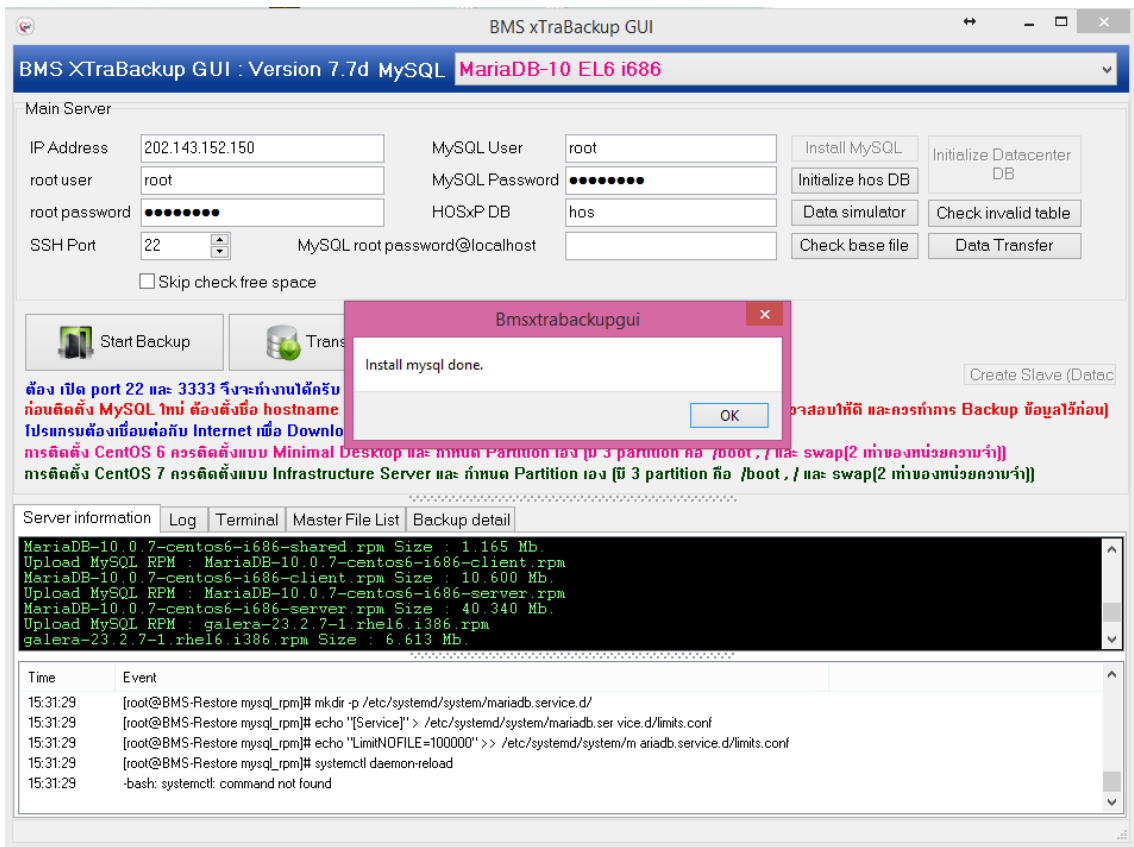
BMS xTraBackup GUI

BMS XTraBackup GUI : Version 7.7d MySQL MariaDB-10 EL6 i686

Main Server

IP Address 202.143.152.150
root user root
root password ••••••••
SSH Port 22
MySQL User root
MySQL Password ••••••••
HOSxP DB hos
MySQL root password@localhost

Install MySQL
Initialize hos DB
Data simulator
Check base file
Initialize Datacenter DB
Check invalid table
Data Transfer

Skip check free space

Start Backup
Trans

Create Slave (Datac

ต้อง เปิด port 22 และ 3333 จึงจะทำงานได้ครับ
ก่อนติดตั้ง MySQL ใหม่ ต้องตั้งชื่อ hostname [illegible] วจสอบให้ดี และควรทำการ Backup ข้อมูลไว้ก่อน)
โปรแกรมต้องเชื่อมต่อกับ Internet เพื่อ Downlo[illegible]
การติดตั้ง CentOS 6 ควรติดตั้งแบบ Minimal Desktop และ กำหนด Partition เอง (มี 3 partition คือ /boot , / และ swap(2 เท่าของหน่วยความจำ))
การติดตั้ง CentOS 7 ควรติดตั้งแบบ Infrastructure Server และ กำหนด Partition เอง (มี 3 partition คือ /boot , / และ swap(2 เท่าของหน่วยความจำ))

Bmsxtrabackupgui
Install mysql done.
OK

Server information | Log | Terminal | Master File List | Backup detail

MariaDB-10.0.7-centos6-i686-shared.rpm Size : 1.165 Mb.
Upload MySQL RPM : MariaDB-10.0.7-centos6-i686-client.rpm
MariaDB-10.0.7-centos6-i686-client.rpm Size : 10.600 Mb.
Upload MySQL RPM : MariaDB-10.0.7-centos6-i686-server.rpm
MariaDB-10.0.7-centos6-i686-server.rpm Size : 40.340 Mb.
Upload MySQL RPM : galera-23.2.7-1.rhel6.i386.rpm
galera-23.2.7-1.rhel6.i386.rpm Size : 6.613 Mb.

| Time | Event |
|---|---|
| 15:31:29 | [root@BMS-Restore mysql_rpm]# mkdir -p /etc/systemd/system/mariadb.service.d/ |
| 15:31:29 | [root@BMS-Restore mysql_rpm]# echo "[Service]" > /etc/systemd/system/mariadb.ser vice.d/limits.conf |
| 15:31:29 | [root@BMS-Restore mysql_rpm]# echo "LimitNOFILE=100000" >> /etc/systemd/system/m ariadb.service.d/limits.conf |
| 15:31:29 | [root@BMS-Restore mysql_rpm]# systemctl daemon-reload |
| 15:31:29 | -bash: systemctl: command not found |